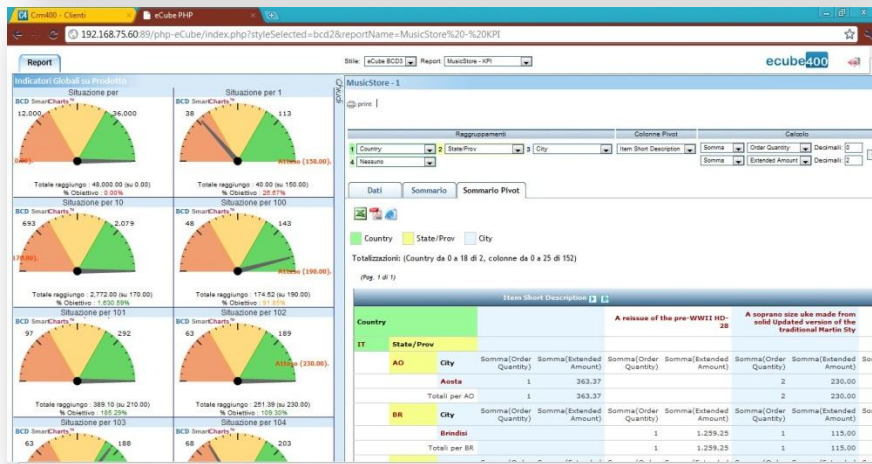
Crm400 - Clienti
eCube PHP
192.168.75.60:89/php-eCube/index.php?styleSelected=bcd2&reportName=MusicStore%20-%20KPI

Report
Stile: eCube BCD3 Report MusicStore - KPI
ecube400

Indicatori Globali su Prodotto
Situazione per
BCD SmartCharts™
12,000 36,000
0.00)
Totale raggiungo : 48,000.00 (su 0.00)
% Obiettivo : 0.00%

Situazione per 1
BCD SmartCharts™
38 113
Atteso (150.00)
Totale raggiungo : 40.00 (su 150.00)
% Obiettivo : 26.67%

Situazione per 10
BCD SmartCharts™
693 2,079
170.00)
Totale raggiungo : 2,772.00 (su 170.00)
% Obiettivo : 1,630.59%

Situazione per 100
BCD SmartCharts™
48 143
Atteso (190.00)
Totale raggiungo : 174.52 (su 190.00)
% Obiettivo : 91.85%

Situazione per 101
BCD SmartCharts™
97 292
Totale raggiungo : 389.10 (su 210.00)
% Obiettivo : 185.29%

Situazione per 102
BCD SmartCharts™
63 189
Atteso (230.00)
Totale raggiungo : 251.39 (su 230.00)
% Obiettivo : 109.30%

Situazione per 103
BCD SmartCharts™
63 188

Situazione per 104
BCD SmartCharts™
68 203

MusicStore - 1
print

Raggruppamenti
1 Country 2 State/Prov 3 City
4 Nessuno
Colonne Pivot
Item Short Description
Calcolo
Somma Order Quantity Decimali: 0
Somma Extended Amount Decimali: 2

Dati | Sommario | Sommario Pivot

Country State/Prov City

Totalizzazioni: (Country da 0 a 18 di 2, colonne da 0 a 25 di 152)

(Pag. 1 di 1)

| | | Item Short Description | | | | |
|---|---|---|---|---|---|---|
| Country | | | A reissue of the pre-WWII HD-28 | | A soprano size uke made from solid Updated version of the traditional Martin Sty | |
| IT | State/Prov | | | | | |
| AO | City | Somma(Order Quantity) | Somma(Extended Amount) | Somma(Order Quantity) | Somma(Extended Amount) | Somma(Order Quantity) | Somma(Extended Amount) |
| | Aosta | 1 | 363.37 | | | 2 | 230.00 |
| | Totali per AO | 1 | 363.37 | | | 2 | 230.00 |
| BR | City | Somma(Order Quantity) | Somma(Extended Amount) | Somma(Order Quantity) | Somma(Extended Amount) | Somma(Order Quantity) | Somma(Extended Amount) |
| | Brindisi | | | 1 | 1.259.25 | 1 | 115.00 |
| | Totali per BR | | | 1 | 1.259.25 | 1 | 115.00 |